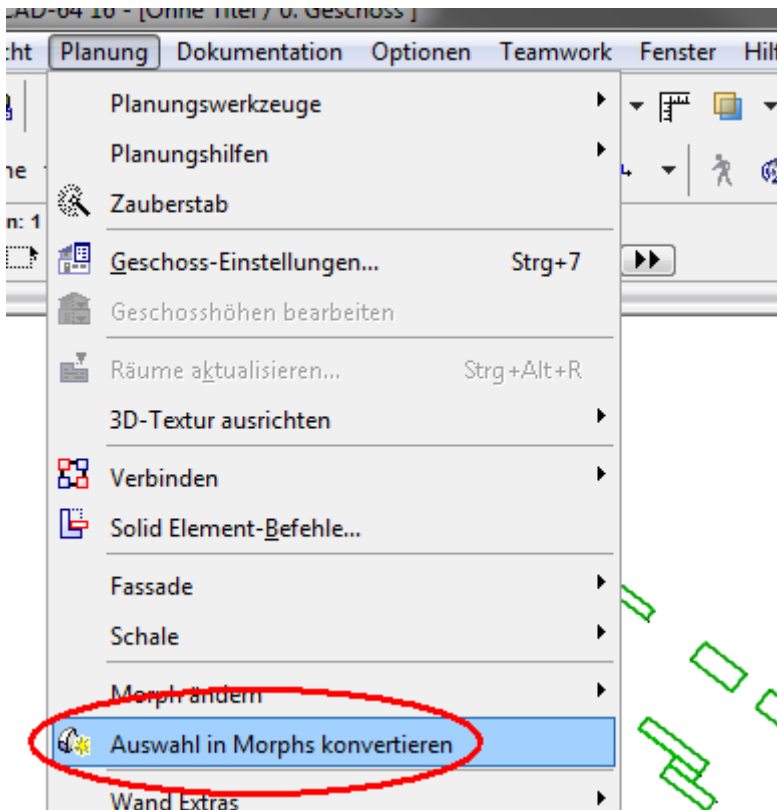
CAD-64 16 - [Ohne Titel / 0. Geschoss]

cht Planung Dokumentation Optionen Teamwork Fenster Hilf

ne

n: 1

Planungswerkzeuge
Planungshilfen
Zauberstab
Geschoss-Einstellungen... Strg+7
Geschosshöhen bearbeiten
Räume aktualisieren... Strg+Alt+R
3D-Textur ausrichten
Verbinden
Solid Element-Befehle...
Fassade
Schale
Morph ändern
Auswahl in Morphs konvertieren
Wand Extras